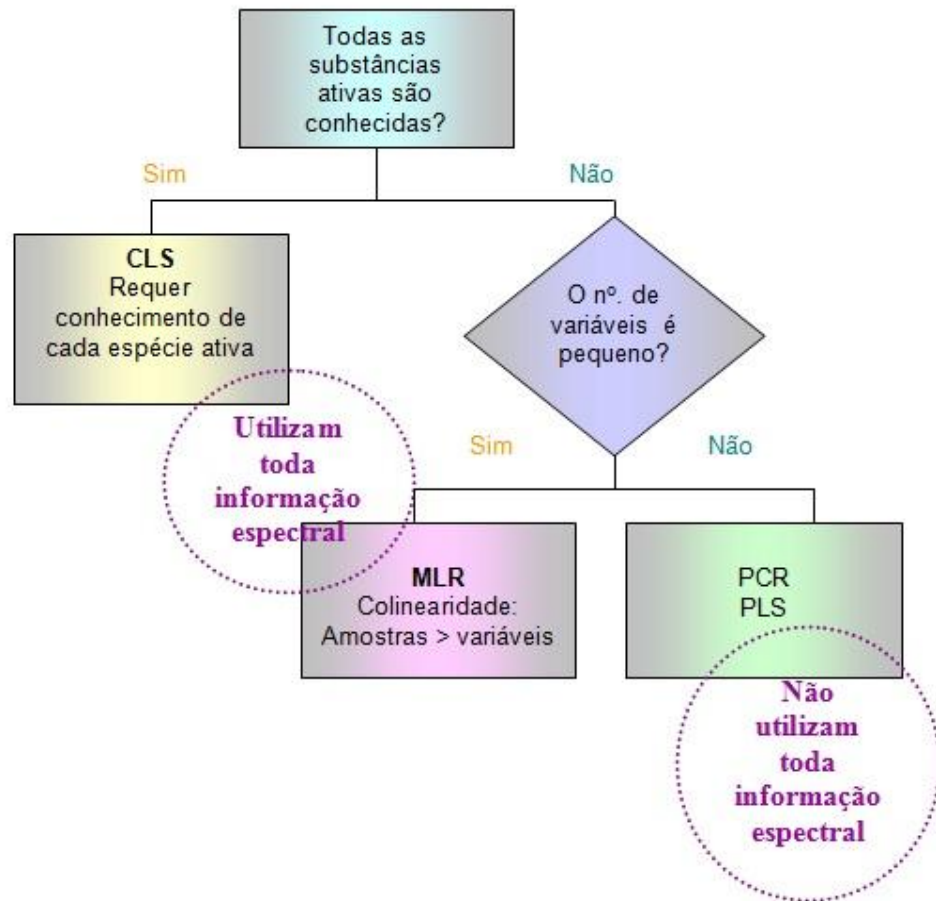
Todas as substâncias ativas são conhecidas?

Sim

Não

CLS
Requer conhecimento de cada espécie ativa

O nº. de variáveis é pequeno?

Utilizam toda informação espectral

Sim

Não

MLR
Colinearidade:
Amostras > variáveis

PCR
PLS

Não utilizam toda informação espectral